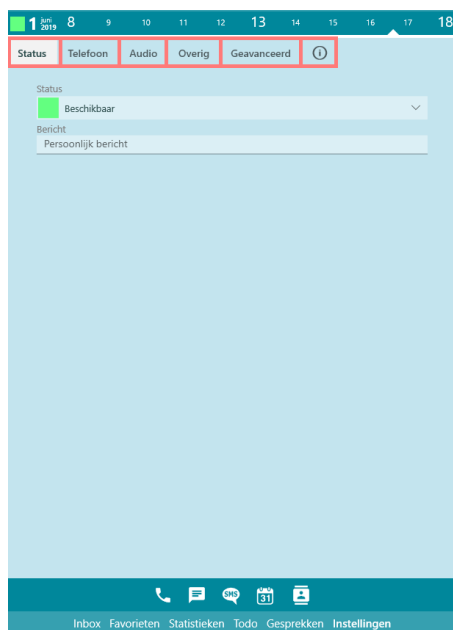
1 juni 2019 8 9 10 11 12 13 14 15 16 17 18

Status Telefoon Audio Overig Geavanceerd i

Status
Beschikbaar
Bericht
Persoonlijk bericht

SMS 31

Inbox Favorieten Statistieken Todo Gesprekken Instellingen